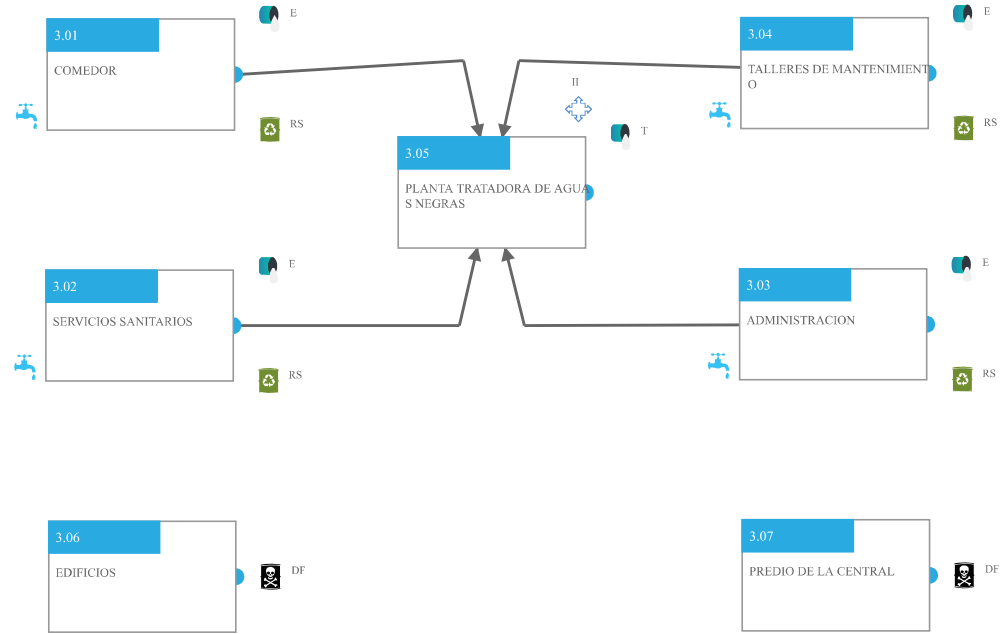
3.01
COMEDOR
E
RS

3.04
TALLERES DE MANTENIMIENTO
E
RS

II
T

3.05
PLANTA TRATADORA DE AGUAS NEGRAS

3.02
SERVICIOS SANITARIOS
E
RS

3.03
ADMINISTRACION
E
RS

3.06
EDIFICIOS
DF

3.07
PREDIO DE LA CENTRAL
DF